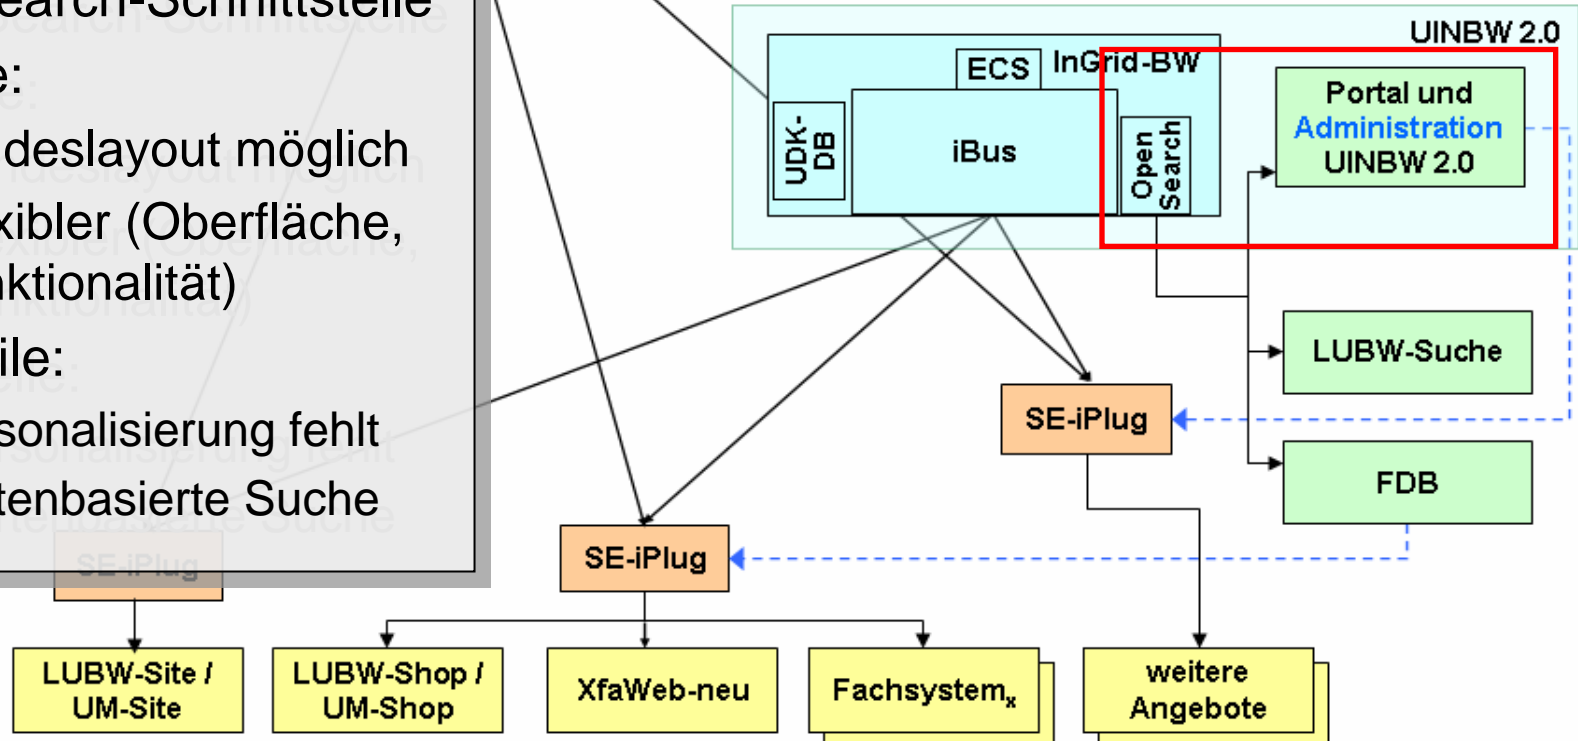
earch-Schnittstelle
e:
deslayout möglich
xibler (Oberfläche,
ktionalität)
ile:
sonalisierung fehlt
tenbasierte Suche

UINBW 2.0
ECS
InGrid-BW
UDK-DB
iBus
Open Search
Portal und Administration UINBW 2.0
LUBW-Suche
SE-iPlug
FDB
SE-iPlug
SE-iPlug
LUBW-Site / UM-Site
LUBW-Shop / UM-Shop
XfaWeb-neu
Fachsystem$_x$
weitere Angebote